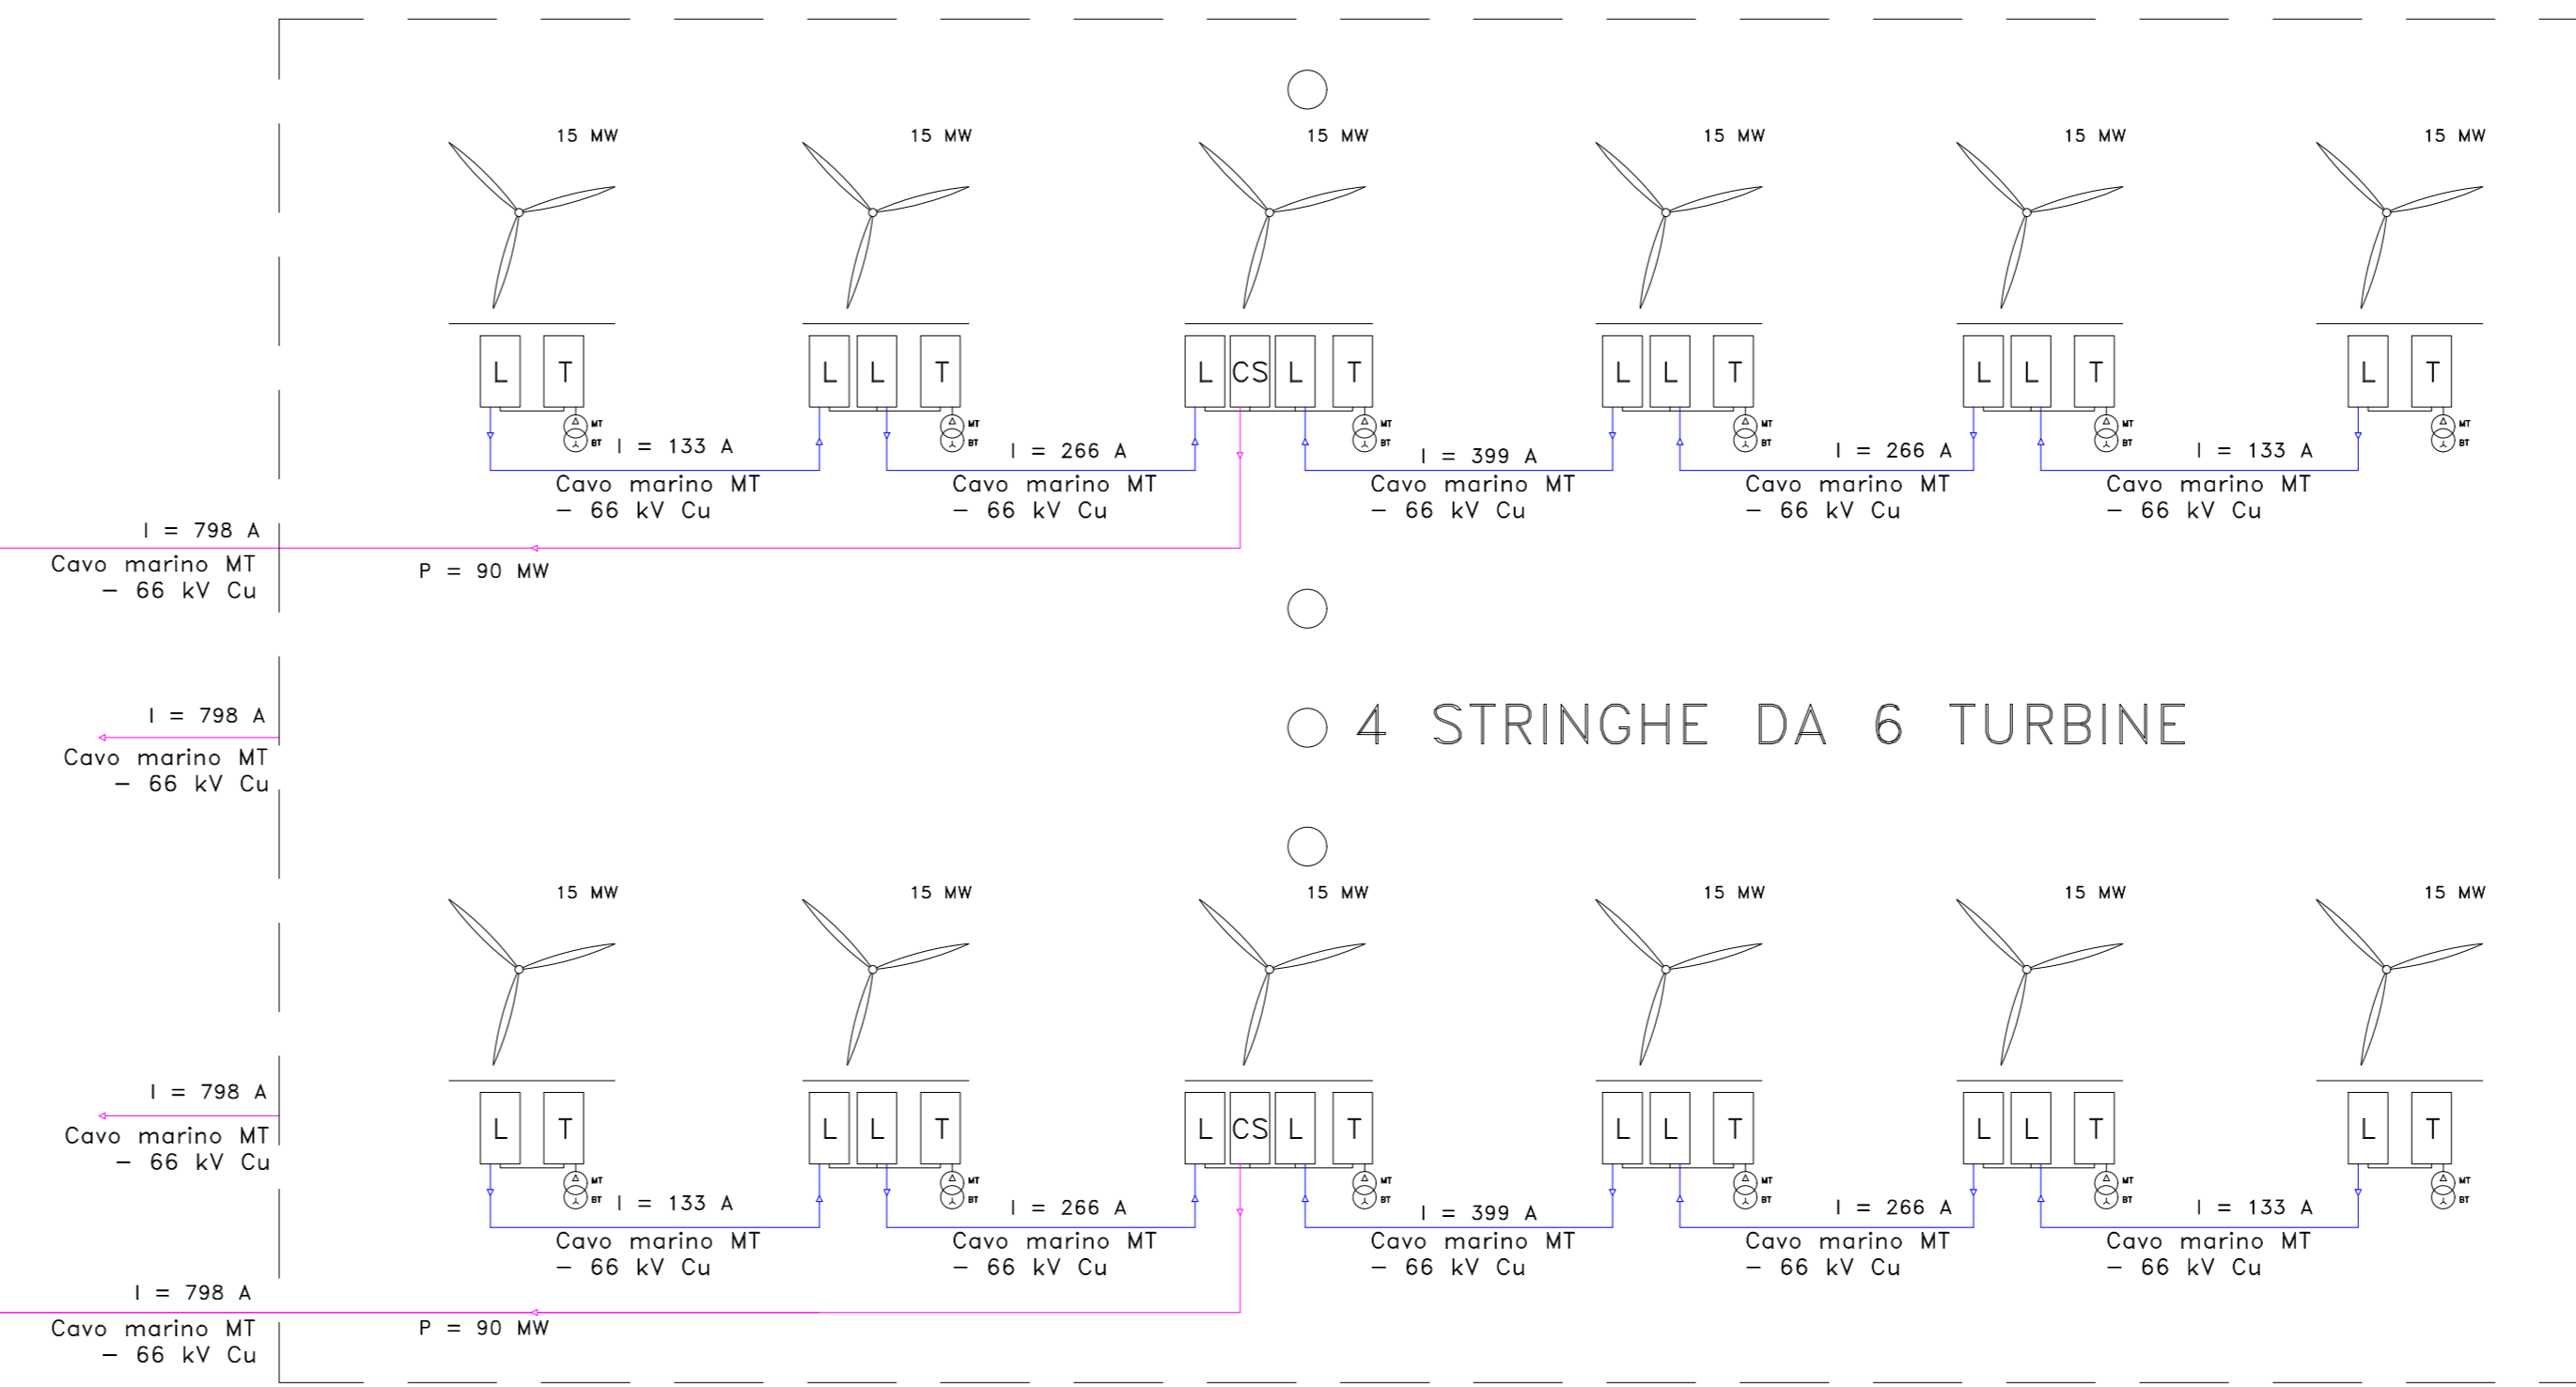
15 MW
15 MW
15 MW
15 MW
15 MW
15 MW

L T
L L T
L CS L T
L L T
L L T
L T

MT BT

I = 133 A
I = 266 A
I = 399 A
I = 266 A
I = 133 A

Cavo marino MT – 66 kV Cu
Cavo marino MT – 66 kV Cu
Cavo marino MT – 66 kV Cu
Cavo marino MT – 66 kV Cu
Cavo marino MT – 66 kV Cu

I = 798 A
Cavo marino MT – 66 kV Cu
P = 90 MW

I = 798 A
Cavo marino MT – 66 kV Cu

4 STRINGHE DA 6 TURBINE

15 MW
15 MW
15 MW
15 MW
15 MW
15 MW

I = 798 A
Cavo marino MT – 66 kV Cu

L T
L L T
L CS L T
L L T
L L T
L T

MT BT

I = 133 A
I = 266 A
I = 399 A
I = 266 A
I = 133 A

Cavo marino MT – 66 kV Cu
Cavo marino MT – 66 kV Cu
Cavo marino MT – 66 kV Cu
Cavo marino MT – 66 kV Cu
Cavo marino MT – 66 kV Cu

I = 798 A
Cavo marino MT – 66 kV Cu
P = 90 MW